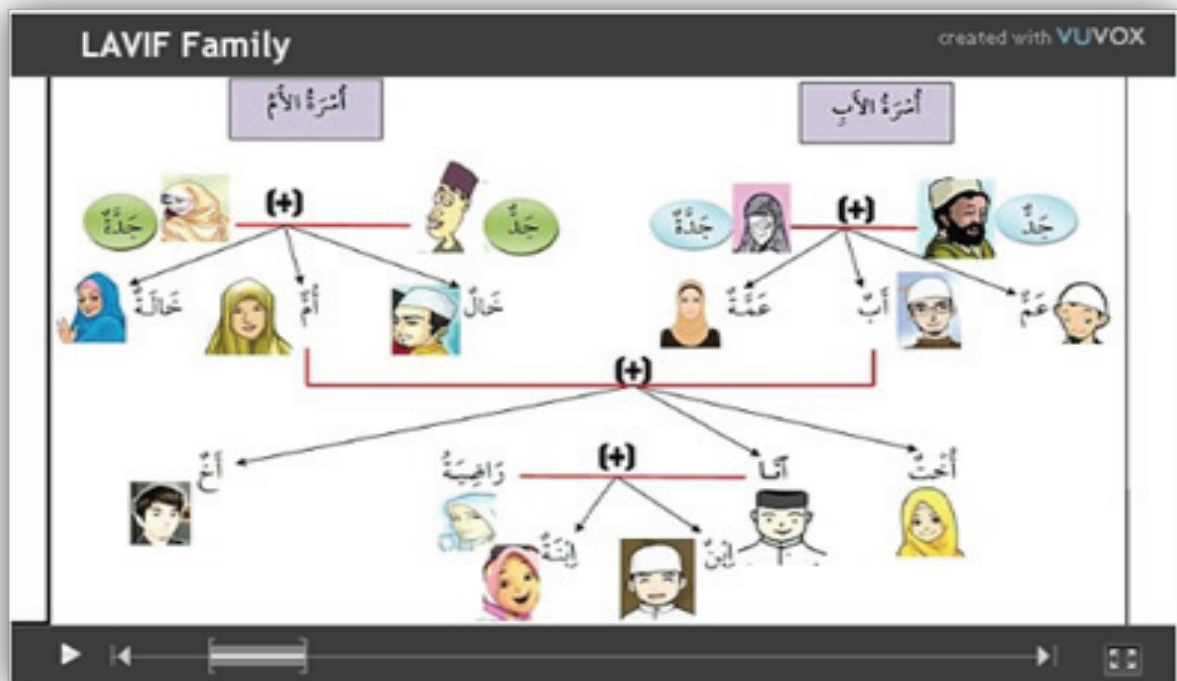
LAVIF Family

created with VUVOX

أُسْرَةُ الأُمِّ

أُسْرَةُ الأَبِ

جَدَّةٌ

(+)

جَدٌّ

جَدَّةٌ

(+)

جَدٌّ

خَالَةٌ

أُمٌّ

خَالٌ

عَمَّةٌ

أَبٌ

عَمٌّ

(+)

أَخٌ

رَاضِيَةُ

(+)

أَنَا

أُخْتٌ

اِبْنَةٌ

اِبْنٌ